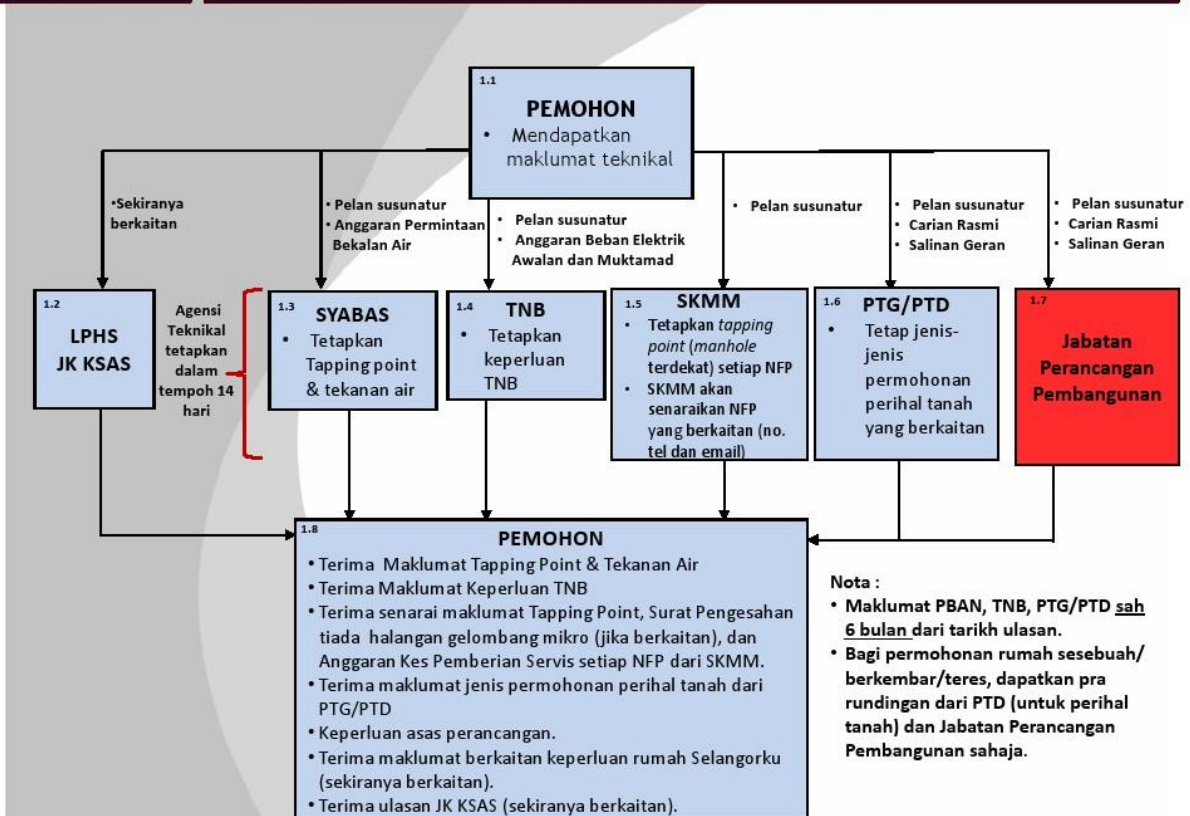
1.1
PEMOHON
• Mendapatkan maklumat teknikal

•Sekiranya berkaitan

• Pelan susunatur
• Anggaran Permintaan Bekalan Air

• Pelan susunatur
• Anggaran Beban Elektrik Awalan dan Muktamad

• Pelan susunatur

• Pelan susunatur
• Carian Rasmi
• Salinan Geran

• Pelan susunatur
• Carian Rasmi
• Salinan Geran

1.2
LPHS
JK KSAS

Agensi Teknikal tetapkan dalam tempoh 14 hari

1.3
SYABAS
• Tetapkan Tapping point & tekanan air

1.4
TNB
• Tetapkan keperluan TNB

1.5
SKMM
• Tetapkan *tapping point* (*manhole* terdekat) setiap NFP
• SKMM akan senaraikan NFP yang berkaitan (no. tel dan email)

1.6
PTG/PTD
• Tetap jenis-jenis permohonan perihal tanah yang berkaitan

1.7
Jabatan Perancangan Pembangunan

1.8
PEMOHON
• Terima Maklumat Tapping Point & Tekanan Air
• Terima Maklumat Keperluan TNB
• Terima senarai maklumat Tapping Point, Surat Pengesahan tiada halangan gelombang mikro (jika berkaitan), dan Anggaran Kes Pemberian Servis setiap NFP dari SKMM.
• Terima maklumat jenis permohonan perihal tanah dari PTG/PTD
• Keperluan asas perancangan.
• Terima maklumat berkaitan keperluan rumah Selangorku (sekiranya berkaitan).
• Terima ulasan JK KSAS (sekiranya berkaitan).

Nota :
• Maklumat PBAN, TNB, PTG/PTD sah 6 bulan dari tarikh ulasan.
• Bagi permohonan rumah sesebuah/ berkembar/teres, dapatkan pra rundingan dari PTD (untuk perihal tanah) dan Jabatan Perancangan Pembangunan sahaja.